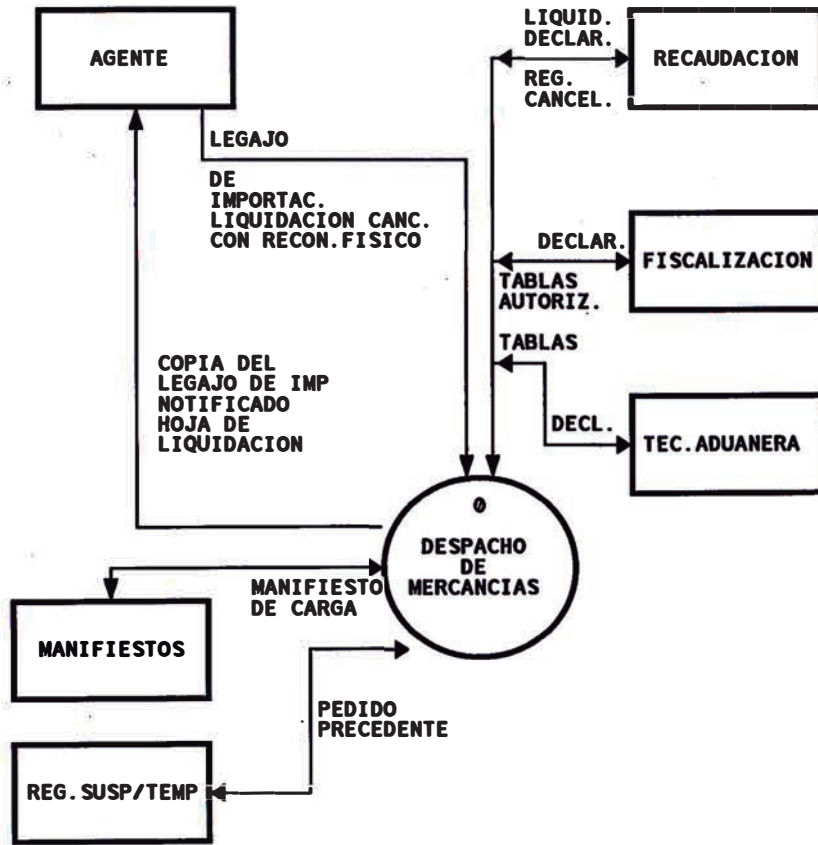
AGENTE

LIQUID.
DECLAR.

RECAUDACION

REG.
CANCEL.

LEGAJO

DE
IMPORTAC.
LIQUIDACION CANC.
CON RECON.FISICO

DECLAR.

FISCALIZACION

TABLAS
AUTORIZ.

TABLAS

COPIA DEL
LEGAJO DE IMP
NOTIFICADO
HOJA DE
LIQUIDACION

DECL.

TEC.ADUANERA

0
DESPACHO
DE
MERCANCIAS

MANIFIESTO
DE CARGA

MANIFIESTOS

PEDIDO
PRECEDENTE

REG.SUSP/TEMP